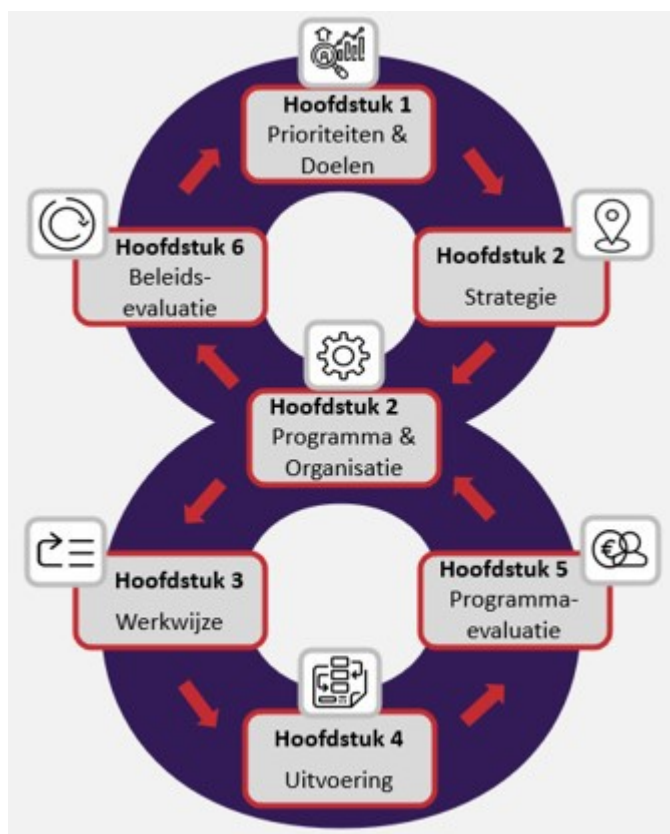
Hoofdstuk 1
Prioriteiten & Doelen

Hoofdstuk 2
Strategie

Hoofdstuk 2
Programma & Organisatie

Hoofdstuk 3
Werkwijze

Hoofdstuk 4
Uitvoering

Hoofdstuk 5
Programma-evaluatie

Hoofdstuk 6
Beleids-evaluatie